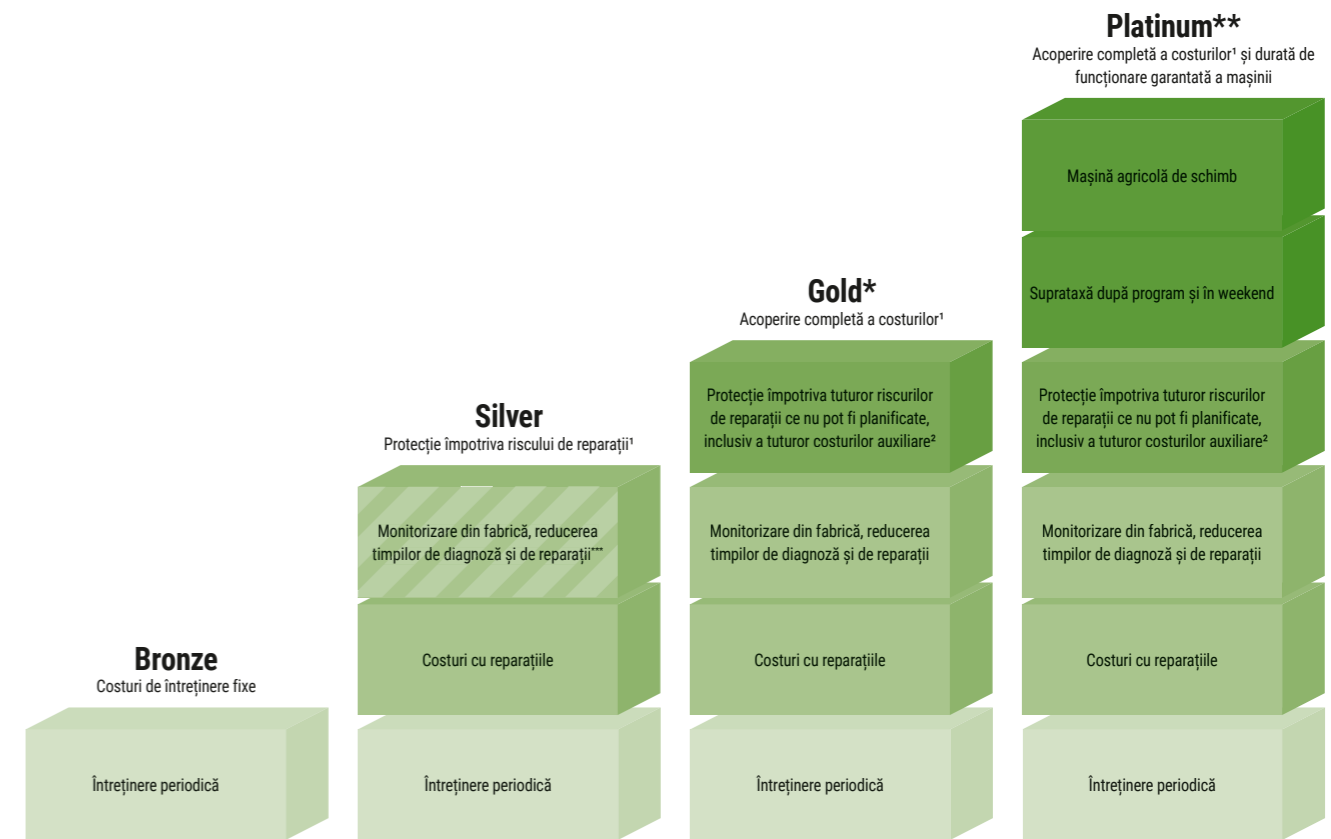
Platinum**
Acoperire completă a costurilor¹ și durată de funcționare garantată a mașinii

Mașină agricolă de schimb

Suprataxă după program și în weekend

Gold*
Acoperire completă a costurilor¹

Protecție împotriva tuturor riscurilor de reparații ce nu pot fi planificate, inclusiv a tuturor costurilor auxiliare²

Protecție împotriva tuturor riscurilor de reparații ce nu pot fi planificate, inclusiv a tuturor costurilor auxiliare²

Silver
Protecție împotriva riscului de reparații¹

Monitorizare din fabrică, reducerea timpilor de diagnoză și de reparații***

Monitorizare din fabrică, reducerea timpilor de diagnoză și de reparații

Monitorizare din fabrică, reducerea timpilor de diagnoză și de reparații

Costuri cu reparațiile

Costuri cu reparațiile

Costuri cu reparațiile

Bronze
Costuri de întreținere fixe

Întreținere periodică

Întreținere periodică

Întreținere periodică

Întreținere periodică